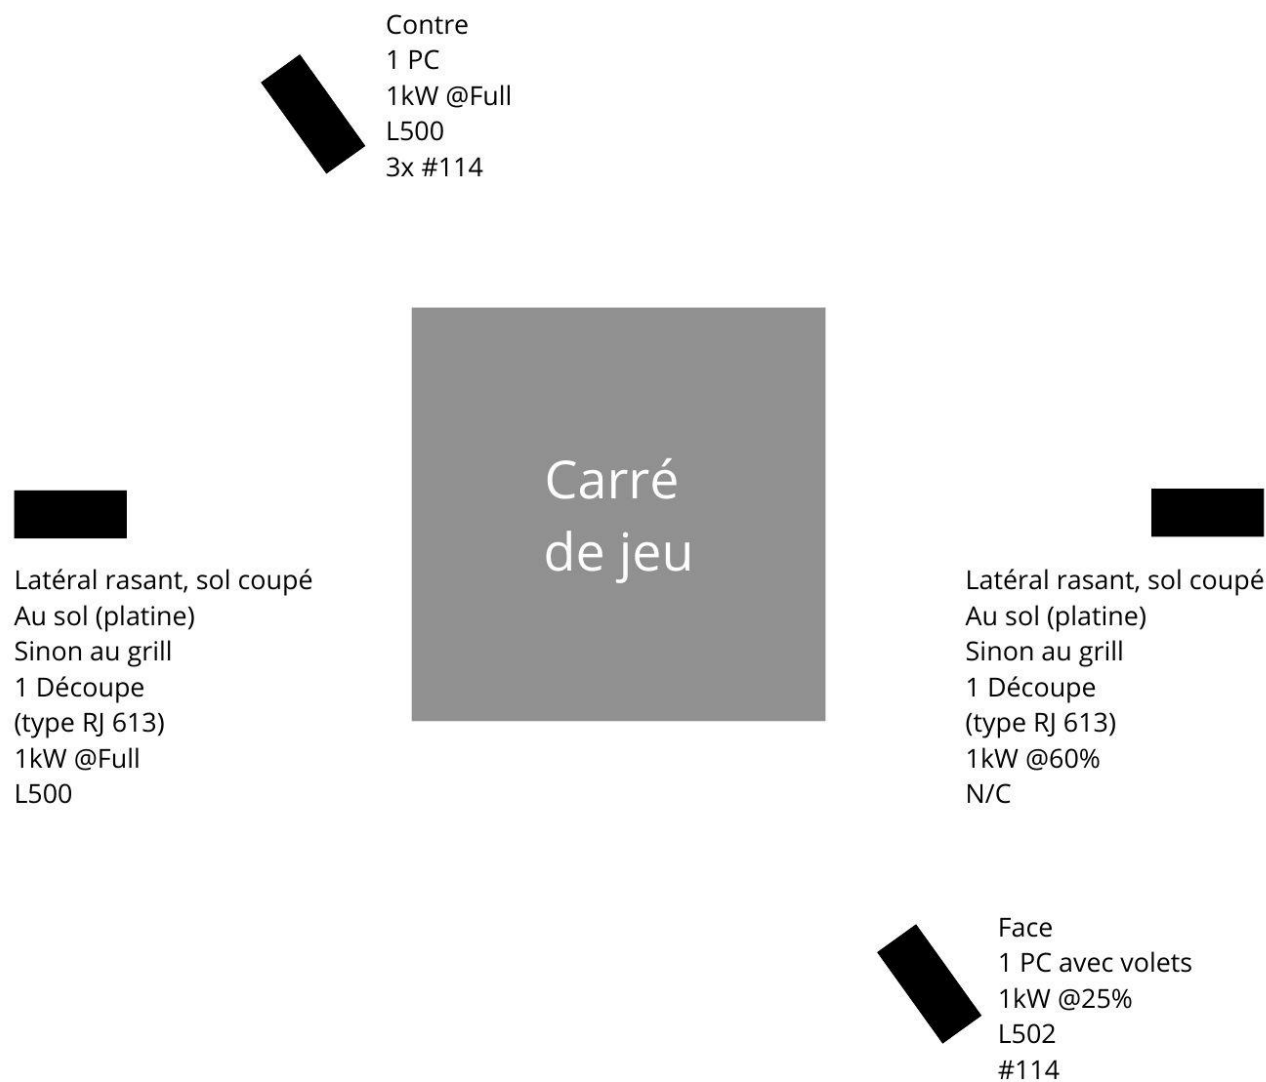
Contre
1 PC
1kW @Full
L500
3x #114

Carré
de jeu

Latéral rasant, sol coupé
Au sol (platine)
Sinon au grill
1 Découpe
(type RJ 613)
1kW @Full
L500

Latéral rasant, sol coupé
Au sol (platine)
Sinon au grill
1 Découpe
(type RJ 613)
1kW @60%
N/C

Face
1 PC avec volets
1kW @25%
L502
#114